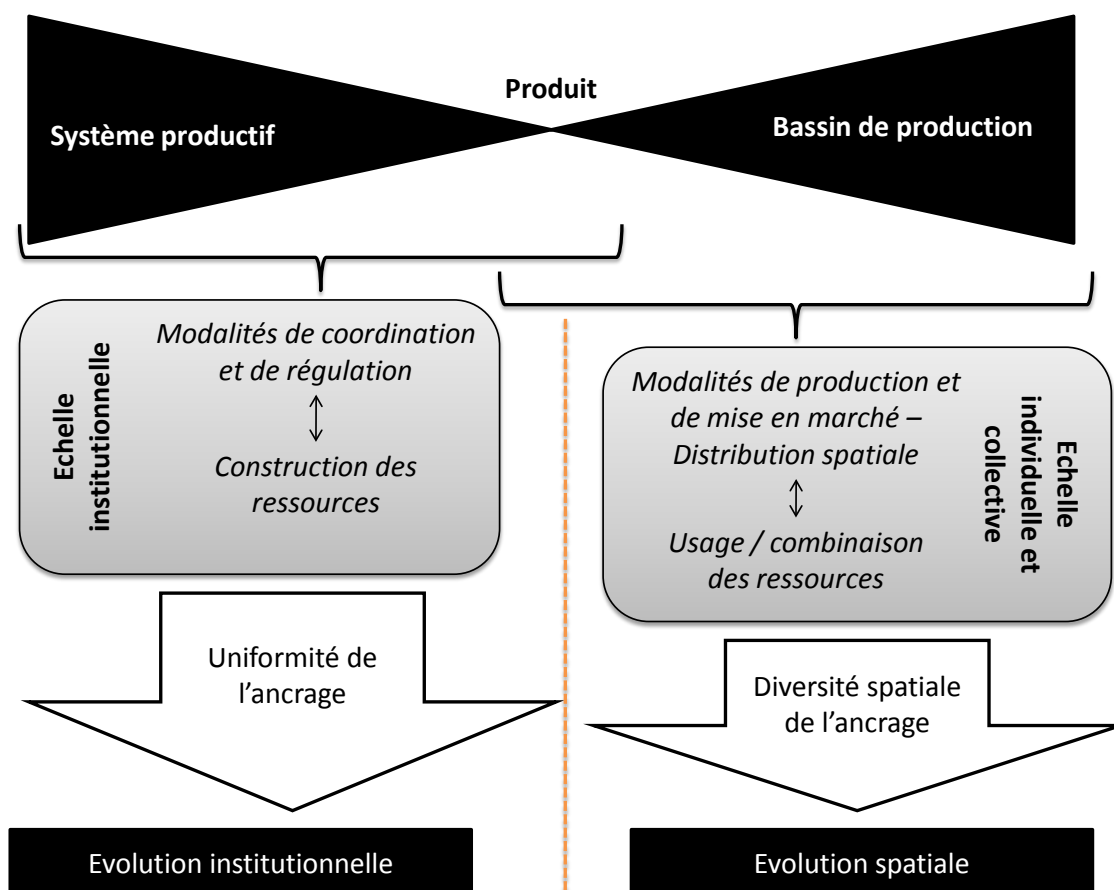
Produit

Système productif

Bassin de production

Echelle institutionnelle

Modalités de coordination et de régulation

↕

Construction des ressources

Modalités de production et de mise en marché – Distribution spatiale

↕

Usage / combinaison des ressources

Echelle individuelle et collective

Uniformité de l'ancrage

Diversité spatiale de l'ancrage

Evolution institutionnelle

Evolution spatiale